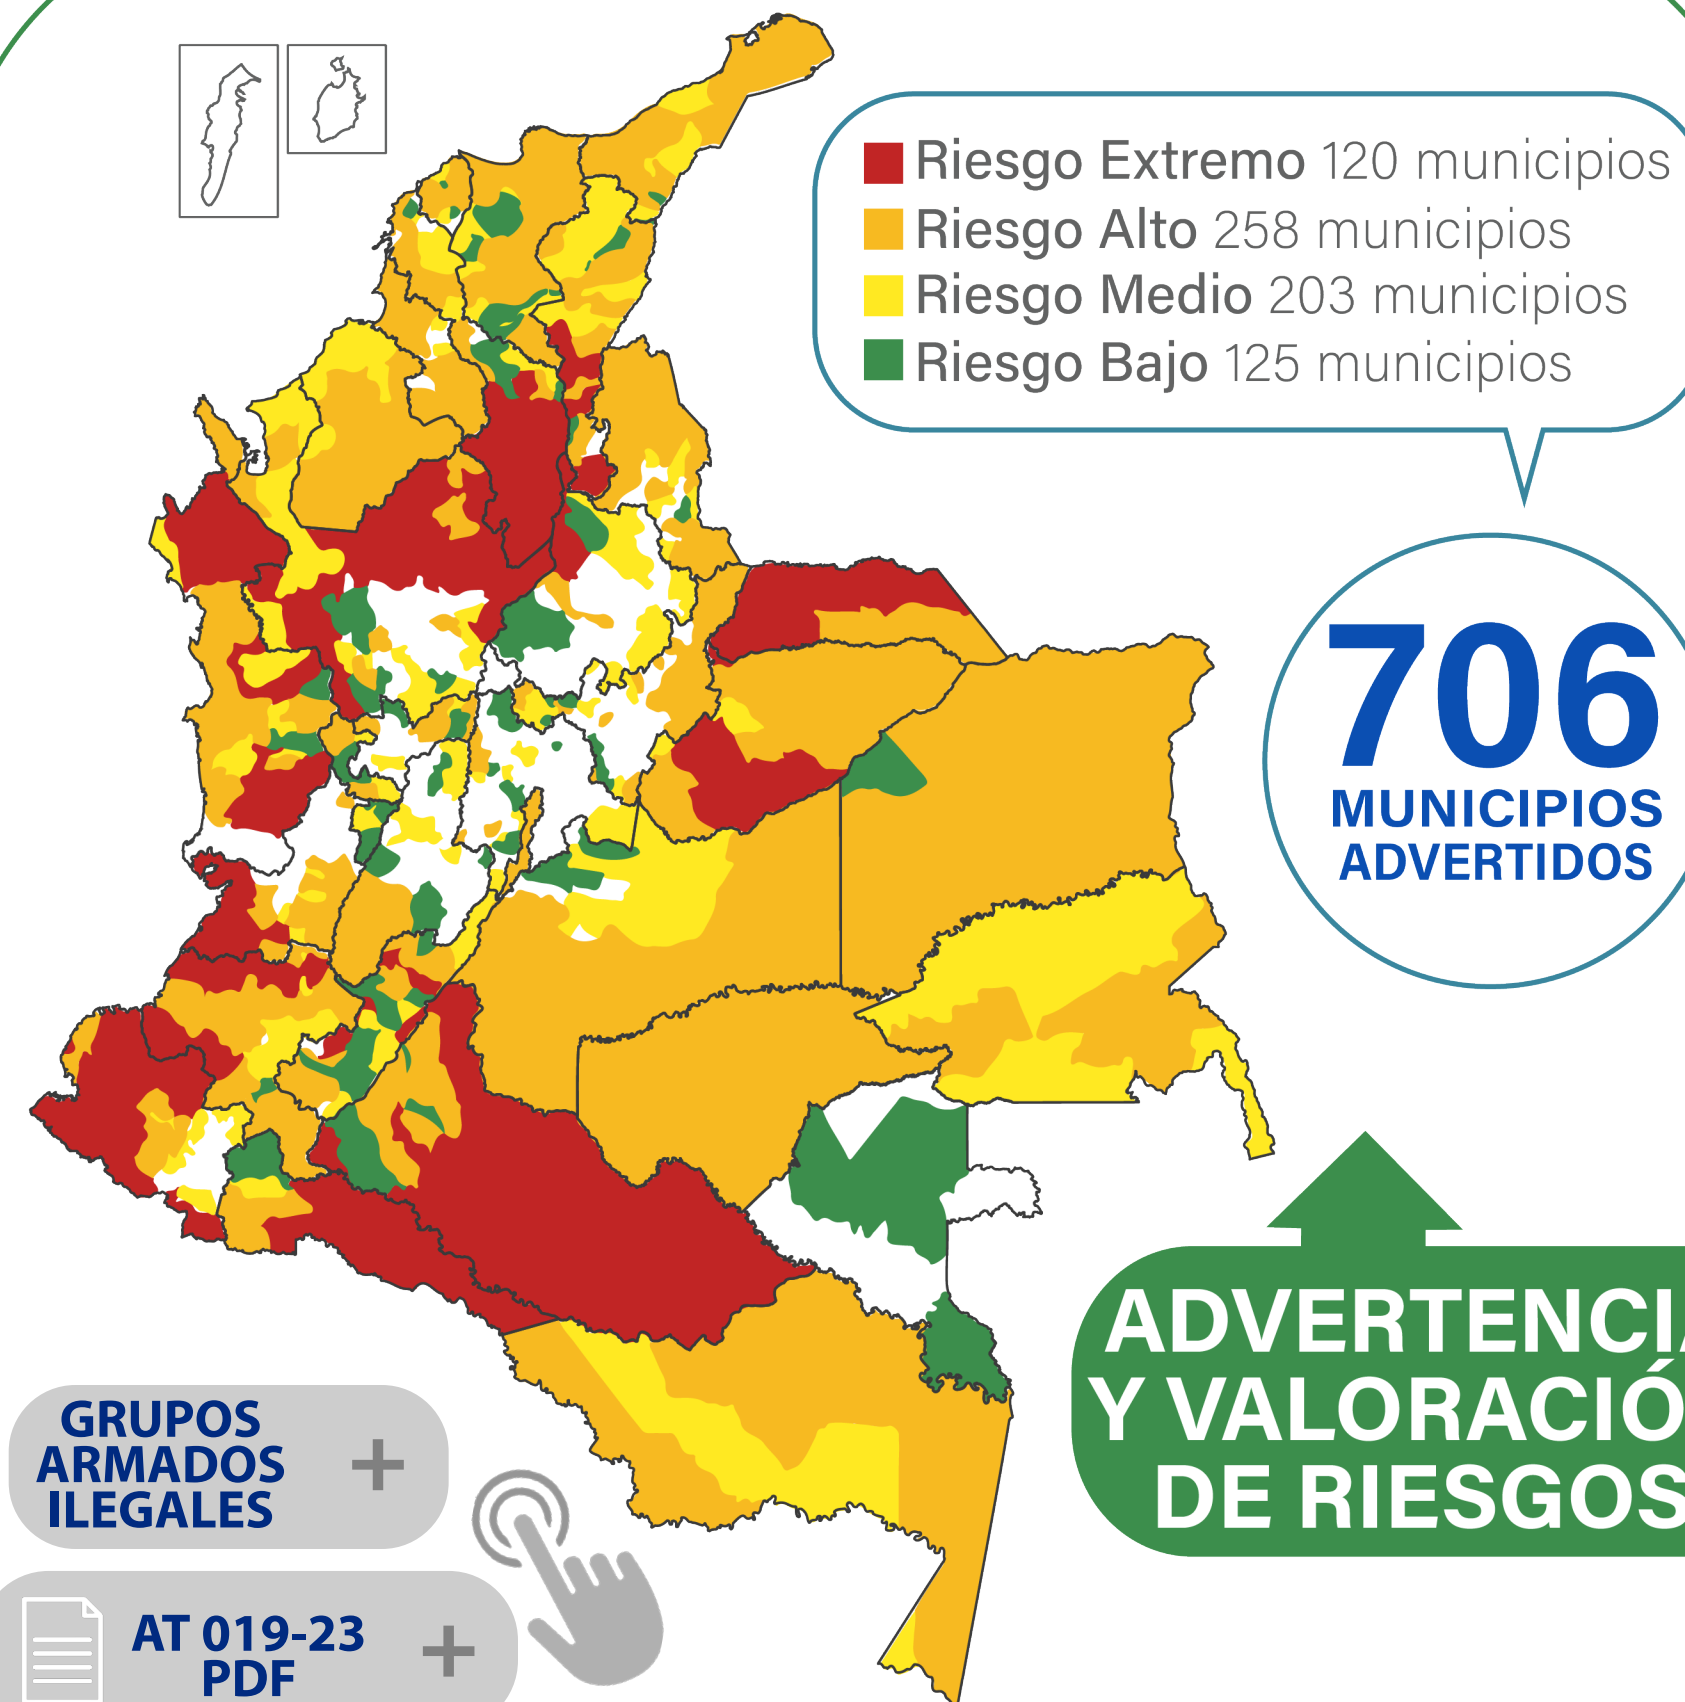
Riesgo Extremo 120 municipios
Riesgo Alto 258 municipios
Riesgo Medio 203 municipios
Riesgo Bajo 125 municipios

706
MUNICIPIOS
ADVERTIDOS

ADVERTENCI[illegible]
Y VALORACIÓ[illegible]
DE RIESGOS

GRUPOS ARMADOS ILEGALES +

AT 019-23 PDF +